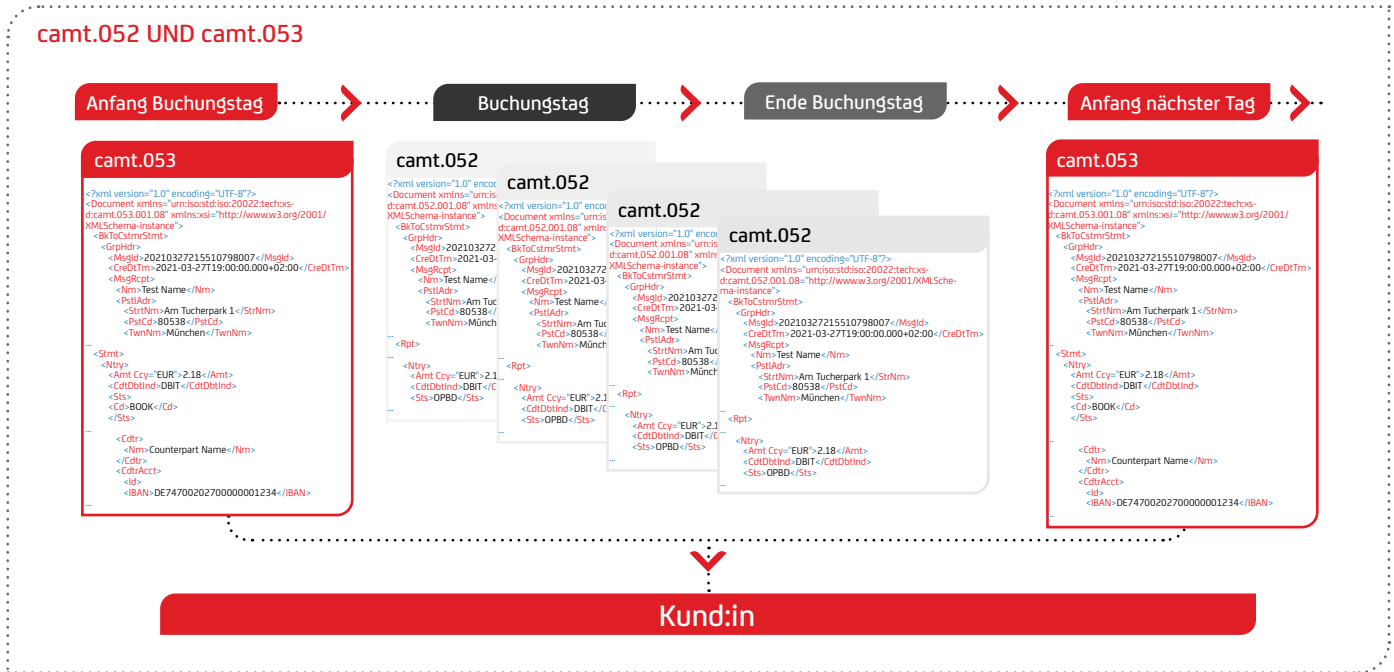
camt.052 UND camt.053

Anfang Buchungstag

Buchungstag

Ende Buchungstag

Anfang nächster Tag

camt.053

<?xml version="1.0" encoding="UTF-8"?>
<Document xmlns="urn:iso:std:iso:20022:tech:xsd:camt.053.001.08" xmlns:xsi="http://www.w3.org/2001/XMLSchema-instance">
<BkToCstmrStmt>
<GrpHdr>
<MsgId>20210327215510798007</MsgId>
<CreDtTm>2021-03-27T19:00:00.000+02:00</CreDtTm>
<MsgRcpt>
<Nm>Test Name</Nm>
<PstlAdr>
<StrtNm>Am Tucherpark 1</StrtNm>
<PstCd>80538</PstCd>
<TwnNm>München</TwnNm>
...
<Stmt>
<Ntry>
<Amt Ccy="EUR">2.18</Amt>
<CdtDbtInd>DBIT</CdtDbtInd>
<Sts>
<Cd>BOOK</Cd>
</Sts>
...
<Cdtr>
<Nm>Counterpart Name</Nm>
</Cdtr>
<CdtrAcct>
<Id>
<IBAN>DE74700202700000001234</IBAN>
...

camt.052

<?xml version="1.0" encod
<Document xmlns="urn:is
d:camt.052.001.08" xmlns
XMLSchema-instance">
<BkToCstmrStmt>
<GrpHdr>
<MsgId>2021032
<CreDtTm>2021-03-
<MsgRcpt>
<Nm>Test Name
<PstlAdr>
<StrtNm>Am Tuc
<PstCd>80538
<TwnNm>Münch
...
<Rpt>
...
<Ntry>
<Amt Ccy="EUR">2.1
<CdtDbtInd>DBIT</C
<Sts>OPBD</Sts>
...

camt.052

<?xml version="1.0" encod
<Document xmlns="urn:is
d:camt.052.001.08" xmlns
XMLSchema-instance">
<BkToCstmrStmt>
<GrpHdr>
<MsgId>2021032
<CreDtTm>2021-03-
<MsgRcpt>
<Nm>Test Name
<PstlAdr>
<StrtNm>Am Tuc
<PstCd>80538
<TwnNm>Münch
...
<Rpt>
...
<Ntry>
<Amt Ccy="EUR">2.1
<CdtDbtInd>DBIT</C
<Sts>OPBD</Sts>
...

camt.052

<?xml version="1.0" encod
<Document xmlns="urn:is
d:camt.052.001.08" xmlns
XMLSchema-instance">
<BkToCstmrStmt>
<GrpHdr>
<MsgId>2021032
<CreDtTm>2021-03-
<MsgRcpt>
<Nm>Test Name
<PstlAdr>
<StrtNm>Am Tu
<PstCd>80538
<TwnNm>Münch
...
<Rpt>
...
<Ntry>
<Amt Ccy="EUR">2.1
<CdtDbtInd>DBIT</C
<Sts>OPBD</Sts>
...

camt.052

<?xml version="1.0" encoding="UTF-8"?>
<Document xmlns="urn:iso:std:iso:20022:tech:xsd:camt.052.001.08" xmlns:xsi="http://www.w3.org/2001/XMLSchema-instance">
<BkToCstmrStmt>
<GrpHdr>
<MsgId>20210327215510798007</MsgId>
<CreDtTm>2021-03-27T19:00:00.000+02:00</CreDtTm>
<MsgRcpt>
<Nm>Test Name</Nm>
<PstlAdr>
<StrtNm>Am Tucherpark 1</StrtNm>
<PstCd>80538</PstCd>
<TwnNm>München</TwnNm>
...
<Rpt>
...
<Ntry>
<Amt Ccy="EUR">2.18</Amt>
<CdtDbtInd>DBIT</CdtDbtInd>
<Sts>OPBD</Sts>
...

camt.053

<?xml version="1.0" encoding="UTF-8"?>
<Document xmlns="urn:iso:std:iso:20022:tech:xsd:camt.053.001.08" xmlns:xsi="http://www.w3.org/2001/XMLSchema-instance">
<BkToCstmrStmt>
<GrpHdr>
<MsgId>20210327215510798007</MsgId>
<CreDtTm>2021-03-27T19:00:00.000+02:00</CreDtTm>
<MsgRcpt>
<Nm>Test Name</Nm>
<PstlAdr>
<StrtNm>Am Tucherpark 1</StrtNm>
<PstCd>80538</PstCd>
<TwnNm>München</TwnNm>
...
<Stmt>
<Ntry>
<Amt Ccy="EUR">2.18</Amt>
<CdtDbtInd>DBIT</CdtDbtInd>
<Sts>
<Cd>BOOK</Cd>
</Sts>
...
<Cdtr>
<Nm>Counterpart Name</Nm>
</Cdtr>
<CdtrAcct>
<Id>
<IBAN>DE74700202700000001234</IBAN>
...

Kund:in